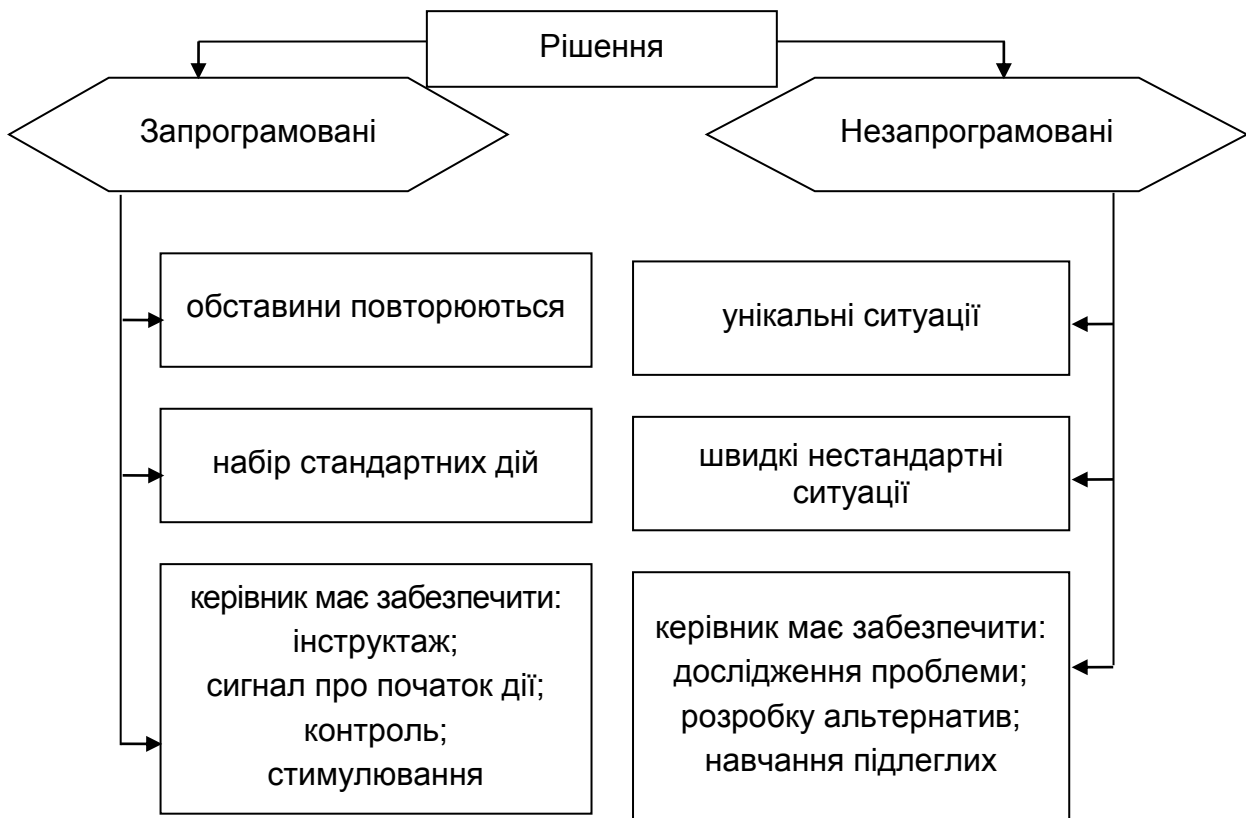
Рішення

Запрограмовані

Незапрограмовані

обставини повторюються

набір стандартних дій

керівник має забезпечити:
інструктаж;
сигнал про початок дії;
контроль;
стимулювання

унікальні ситуації

швидкі нестандартні ситуації

керівник має забезпечити:
дослідження проблеми;
розробку альтернатив;
навчання підлеглих